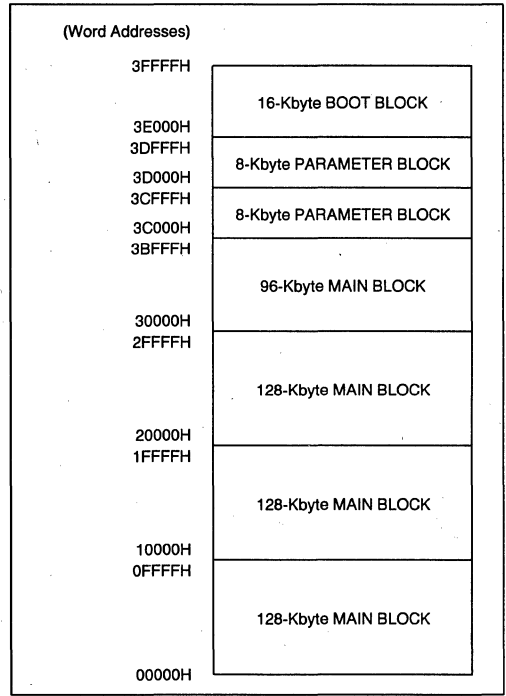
(Word Addresses)

3FFFFH
16-Kbyte BOOT BLOCK
3E000H
3DFFFH
8-Kbyte PARAMETER BLOCK
3D000H
3CFFFH
8-Kbyte PARAMETER BLOCK
3C000H
3BFFFH
96-Kbyte MAIN BLOCK
30000H
2FFFFH
128-Kbyte MAIN BLOCK
20000H
1FFFFH
128-Kbyte MAIN BLOCK
10000H
0FFFFH
128-Kbyte MAIN BLOCK
00000H